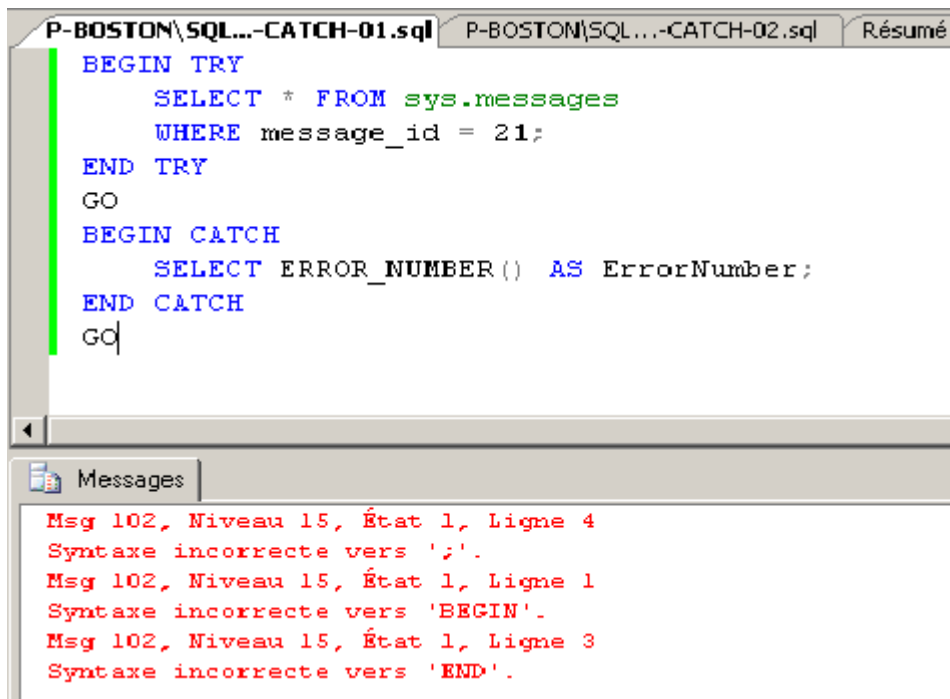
P-BOSTON\SQL...-CATCH-01.sql P-BOSTON\SQL...-CATCH-02.sql Résumé

BEGIN TRY
    SELECT * FROM sys.messages
    WHERE message_id = 21;
END TRY
GO
BEGIN CATCH
    SELECT ERROR_NUMBER() AS ErrorNumber;
END CATCH
GO

Messages

Msg 102, Niveau 15, État 1, Ligne 4
Syntaxe incorrecte vers ';'.
Msg 102, Niveau 15, État 1, Ligne 1
Syntaxe incorrecte vers 'BEGIN'.
Msg 102, Niveau 15, État 1, Ligne 3
Syntaxe incorrecte vers 'END'.